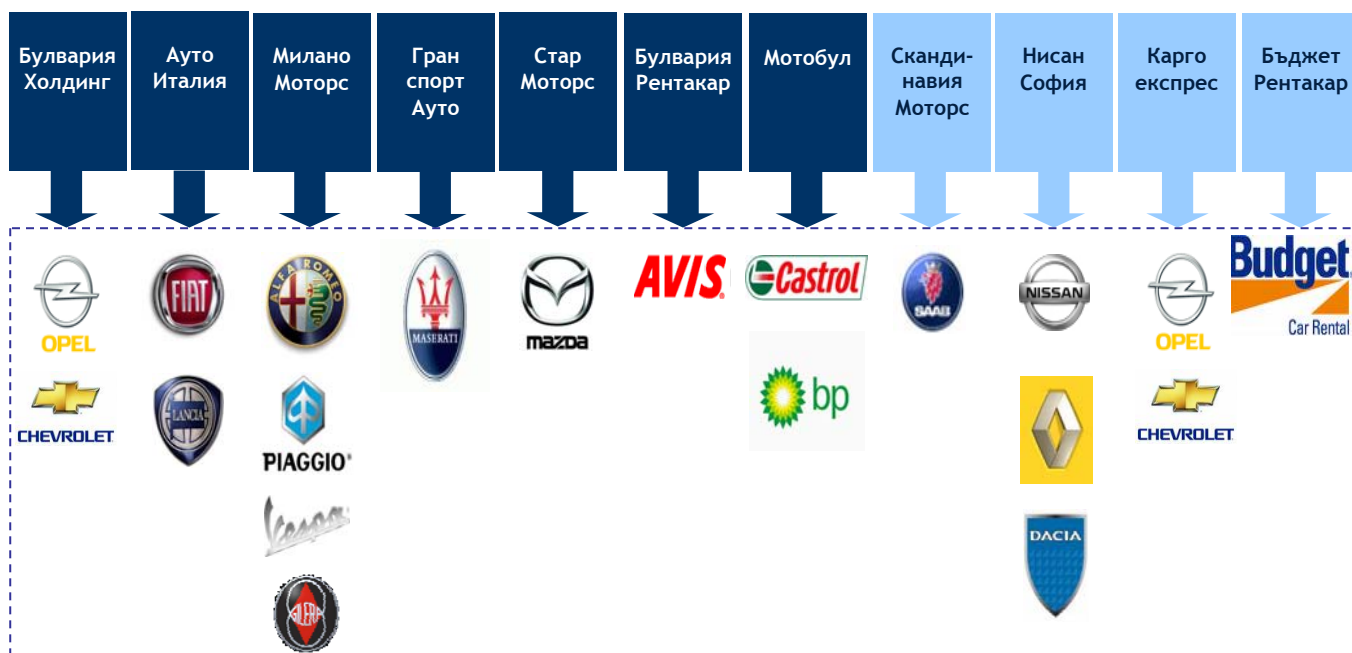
Булвария Холдинг

Ауто Италия

Милано Моторс

Гран спорт Ауто

Стар Моторс

Булвария Рентакар

Мотобул

Сканди-навия Моторс

Нисан София

Карго експрес

Бъджет Рентакар

OPEL

CHEVROLET

FIAT

LANCIA

ALFA ROMEO

PIAGGIO

Vespa

GILERA

MASERATI

mazda

AVIS

Castrol

bp

SAAB

NISSAN

DACIA

OPEL

CHEVROLET

Budget

Car Rental